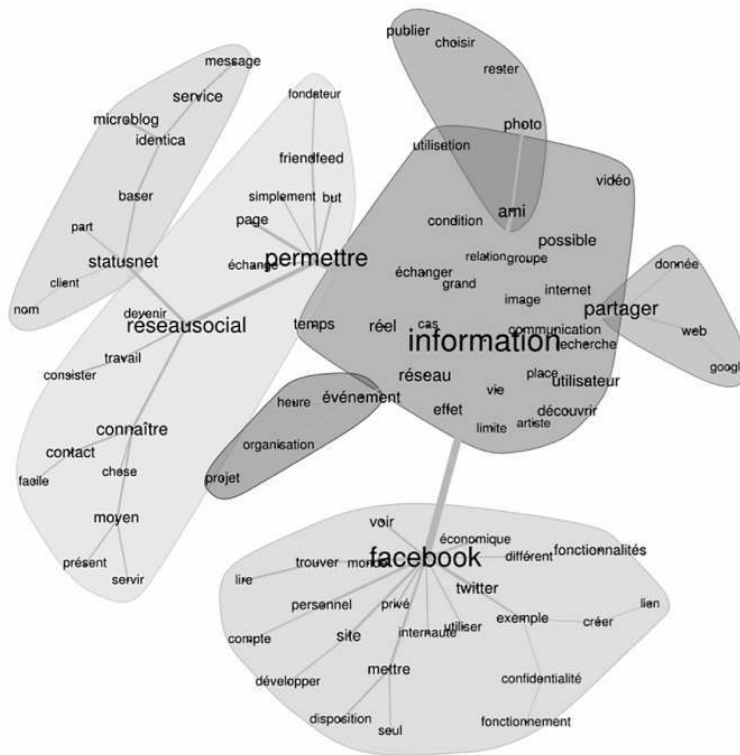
message
service
microblog
identica
baser
part
statusnet
client
nom
fondateur
friendfeed
simplement
but
page
échange
permettre
devenir
reseausocial
travail
consister
connaître
contact
facile
chose
moyen
présent
servir
publier
choisir
rester
photo
utilisation
vidéo
ami
condition
possible
relation
groupe
échanger
grand
internet
image
temps
réel
cas
communication
recherche
information
réseau
place
utilisateur
vie
événement
heure
effet
découvrir
limite
artiste
organisation
projet
donnée
partager
web
googl
voir
économique
facebook
différent
fonctionnalités
trouver
monde
lire
twitter
personnel
privé
lien
exemple
utiliser
créer
compte
site
internaute
mettre
développer
confidentialité
disposition
seul
fonctionnement